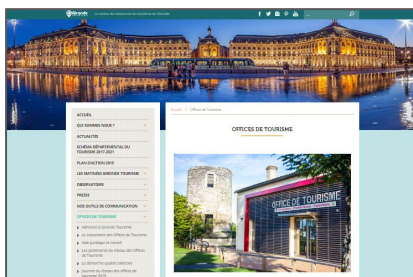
Gironde Le réseau des ressources du tourisme en Gironde

ACCUEIL
QUI SOMMES-NOUS ?
ACTUALITÉS
SCHÉMA DÉPARTEMENTAL DU TOURISME 2017-2021
PLAN D'ACTION 2019
LES MATINÉES GIRONDE TOURISME
OBSERVATOIRE
PRESSE
NOS OUTILS DE COMMUNICATION
OFFICES DE TOURISME
Adhésion à Gironde Tourisme
Le classement des Offices de Tourisme
Aide juridique et conseil
Les partenaires du réseau des Offices de Tourisme
La démarche qualité collective
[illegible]

Accueil > Offices de Tourisme

OFFICES DE TOURISME

OFFICE DE TOURISME